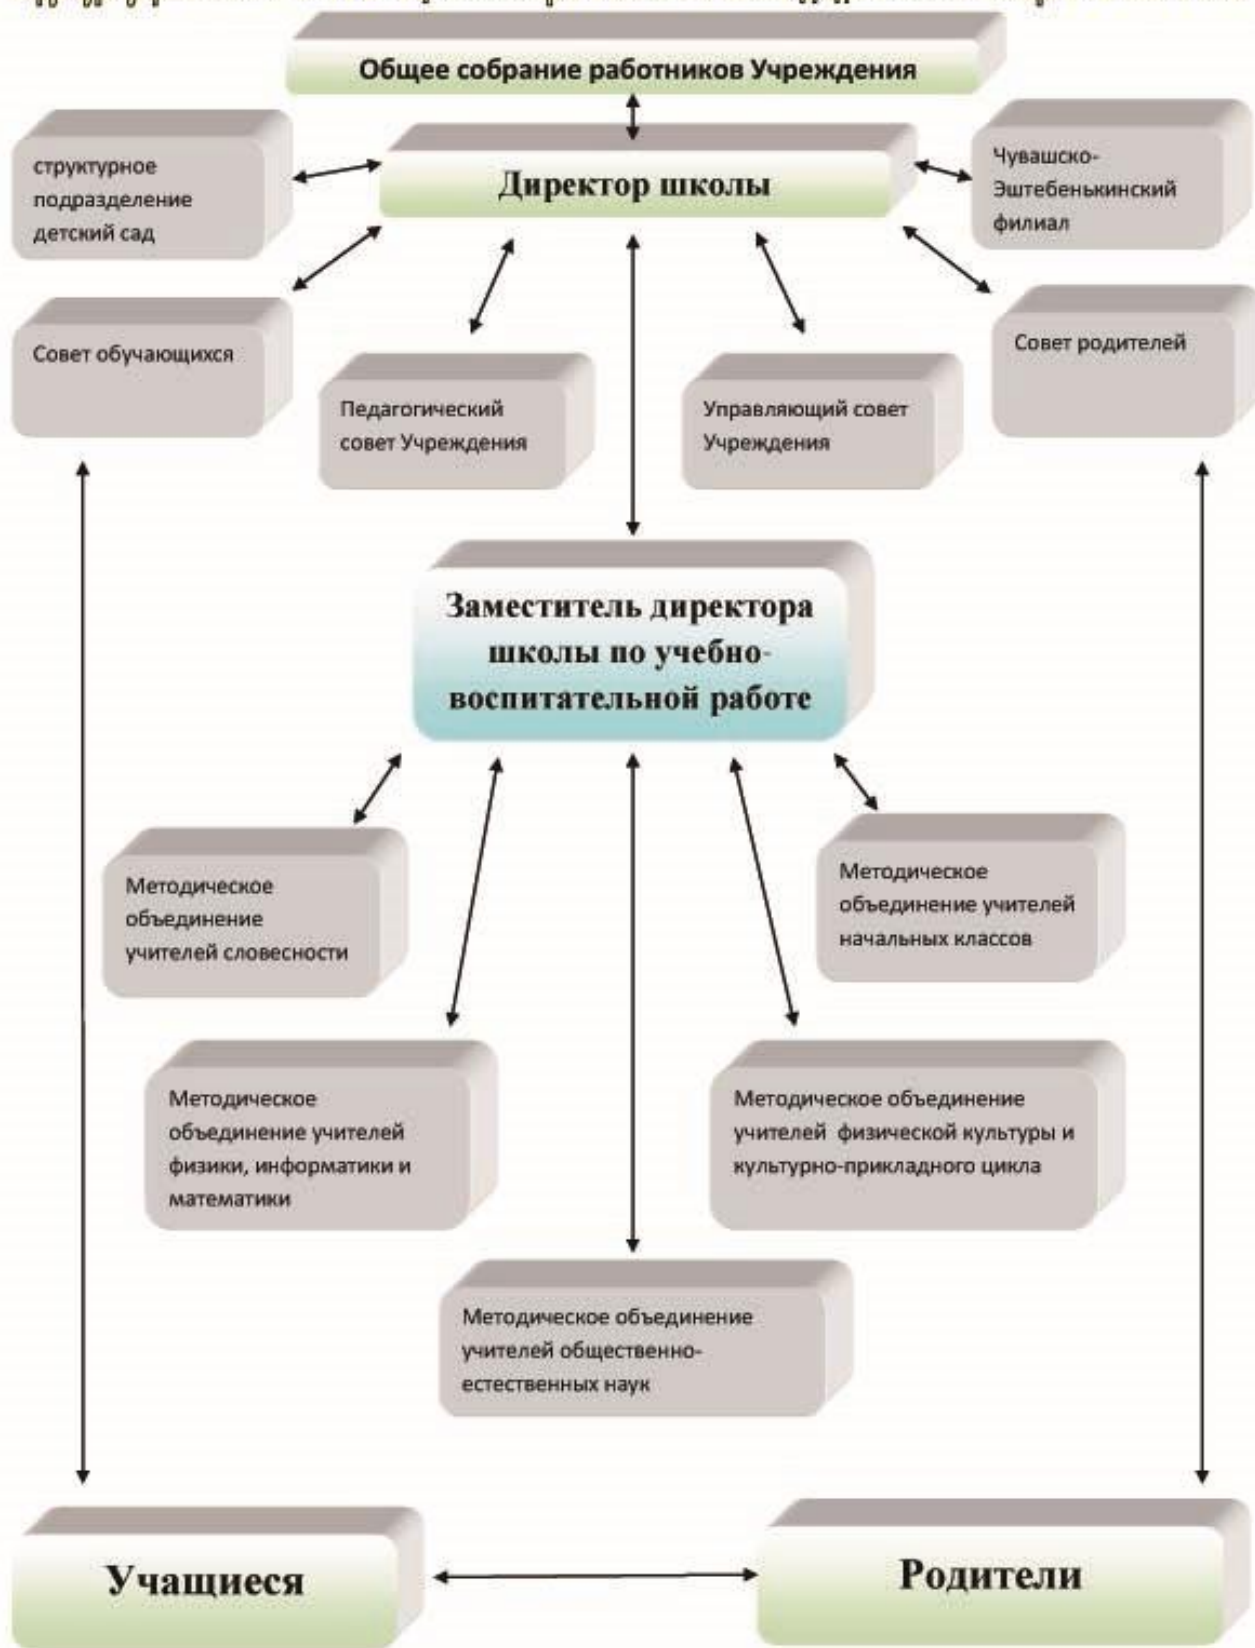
Общее собрание работников Учреждения

структурное подразделение детский сад

Директор школы

Чувашско-Эштебенькинский филиал

Совет обучающихся

Педагогический совет Учреждения

Управляющий совет Учреждения

Совет родителей

Заместитель директора школы по учебно-воспитательной работе

Методическое объединение учителей словесности

Методическое объединение учителей начальных классов

Методическое объединение учителей физики, информатики и математики

Методическое объединение учителей физической культуры и культурно-прикладного цикла

Методическое объединение учителей общественно-естественных наук

Учащиеся

Родители